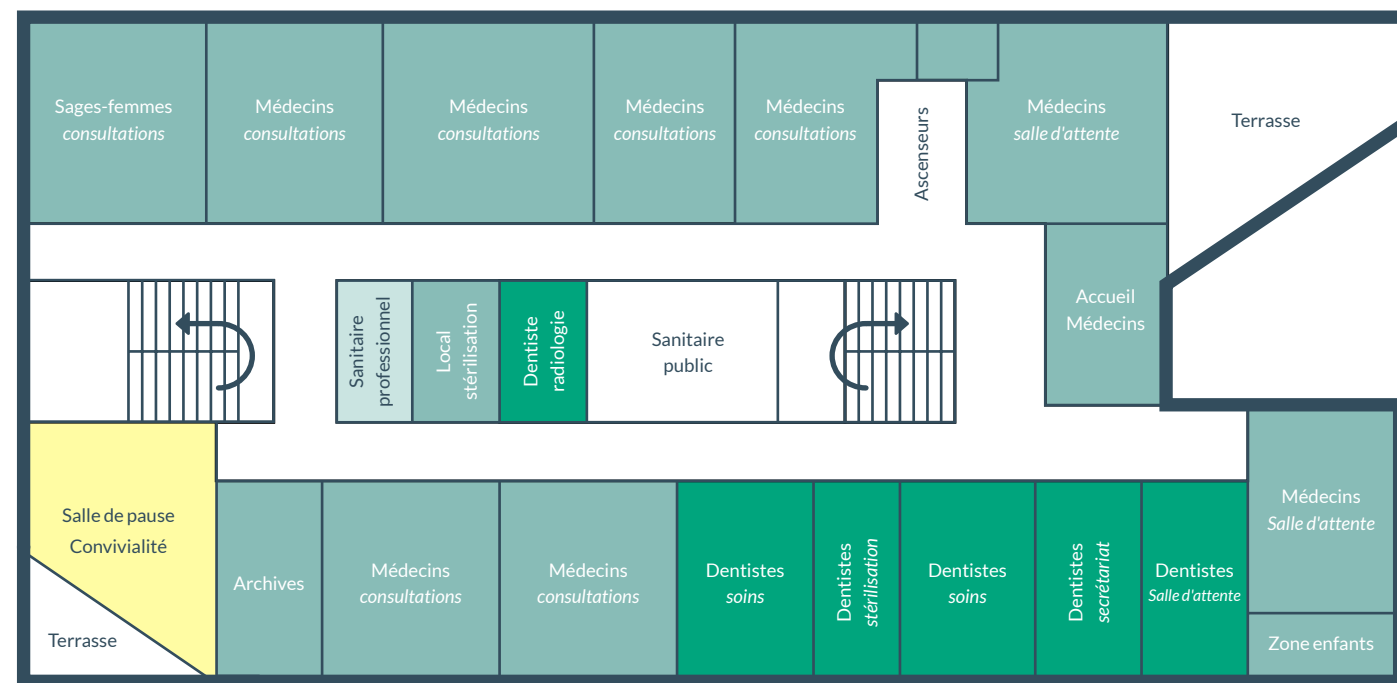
Sages-femmes
consultations

Médecins
consultations

Médecins
consultations

Médecins
consultations

Médecins
consultations

Ascenseurs

Médecins
salle d'attente

Terrasse

Sanitaire
professionnel

Local
stérilisation

Dentiste
radiologie

Sanitaire
public

Accueil
Médecins

Médecins
Salle d'attente

Salle de pause
Convivialité

Terrasse

Archives

Médecins
consultations

Médecins
consultations

Dentistes
soins

Dentistes
stérilisation

Dentistes
soins

Dentistes
secrétariat

Dentistes
Salle d'attente

Zone enfants